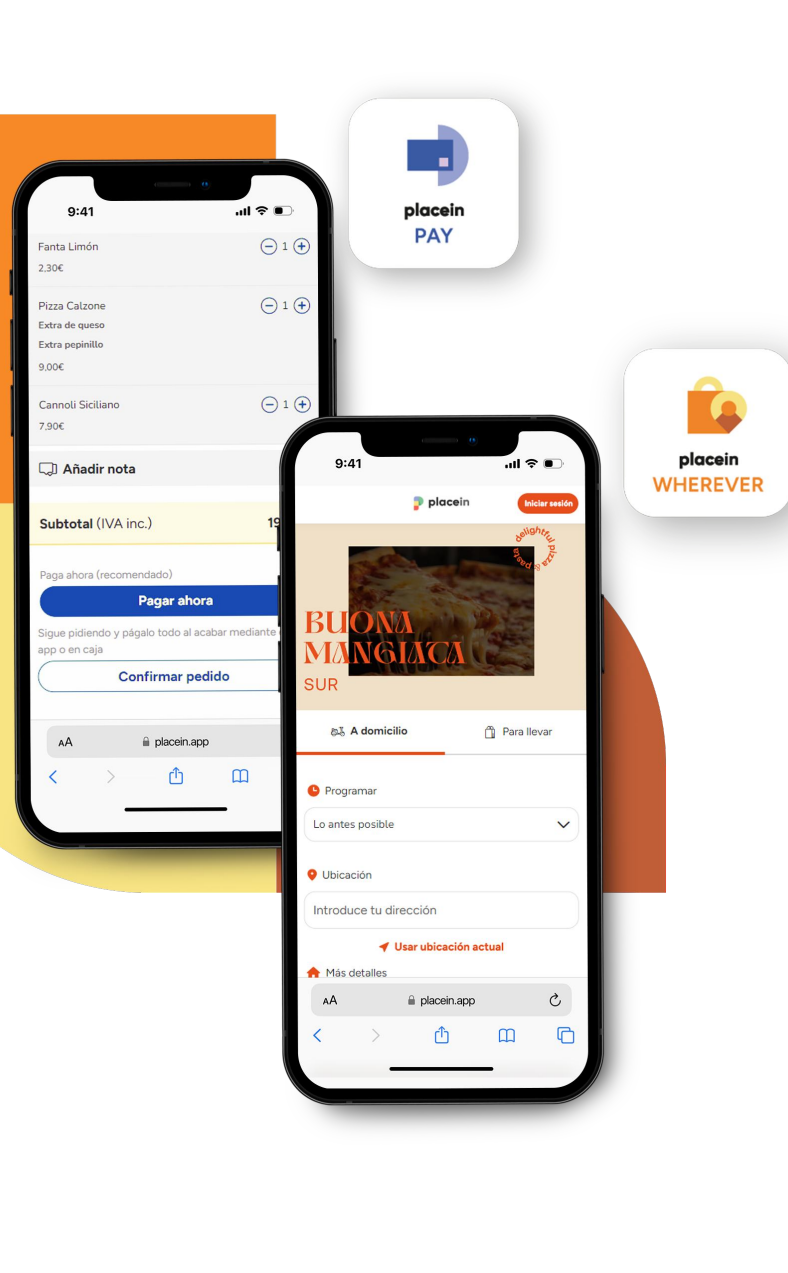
placein
PAY

9:41

Fanta Limón
2,30€
1

Pizza Calzone
Extra de queso
Extra pepinillo
9,00€
1

Cannoli Siciliano
7,90€
1

Añadir nota

Subtotal (IVA inc.) 19

Paga ahora (recomendado)
Pagar ahora
Sigue pidiendo y págalo todo al acabar mediante app o en caja
Confirmar pedido

AA placein.app

placein
WHEREVER

9:41

placein
Iniciar sesión

delightful pizza & pasta
BUONA MANGIATA
SUR

A domicilio
Para llevar

Programar
Lo antes posible

Ubicación
Introduce tu dirección
Usar ubicación actual
Más detalles

AA placein.app